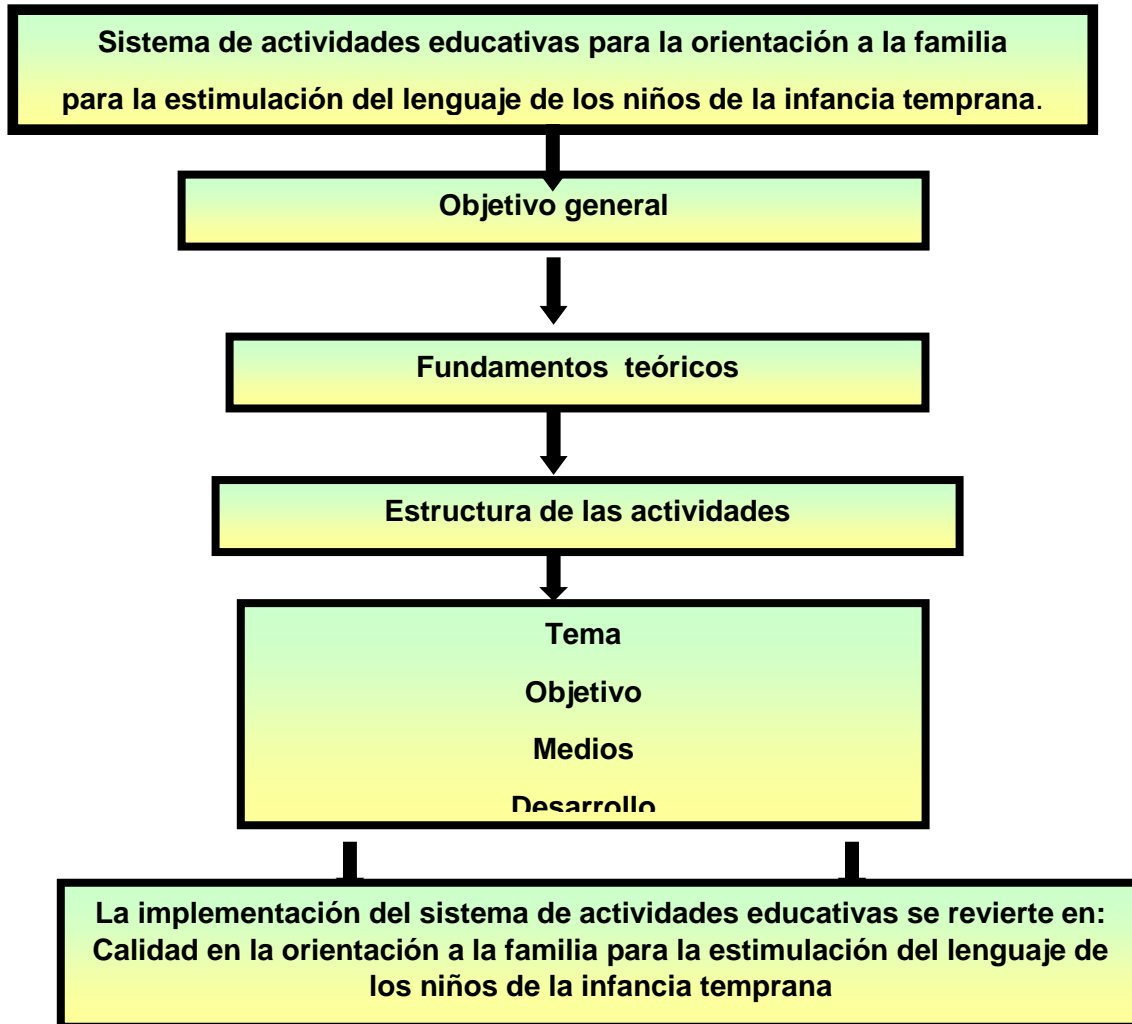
Sistema de actividades educativas para la orientación a la familia para la estimulación del lenguaje de los niños de la infancia temprana.

Objetivo general

Fundamentos teóricos

Estructura de las actividades

Tema

Objetivo

Medios

Desarrollo

La implementación del sistema de actividades educativas se revierte en: Calidad en la orientación a la familia para la estimulación del lenguaje de los niños de la infancia temprana